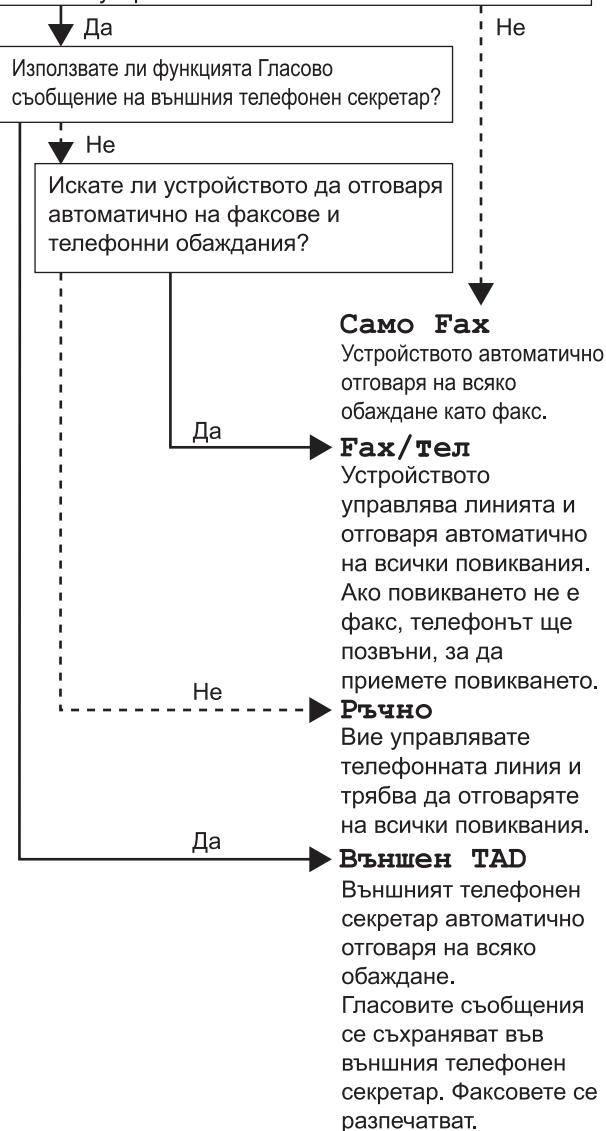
Да

Не

Използвате ли функцията Гласово съобщение на външния телефонен секретар?

Не

Искате ли устройството да отговаря автоматично на факсове и телефонни обаждания?

Само Fax
Устройството автоматично отговаря на всяко обаждане като факс.

Да

Fax/Тел
Устройството управлява линията и отговаря автоматично на всички повиквания. Ако повикването не е факс, телефонът ще позвъни, за да приемете повикването.

Не

Ръчно
Вие управлявате телефонната линия и трябва да отговаряте на всички повиквания.

Да

Външен TAD
Външният телефонен секретар автоматично отговаря на всяко обаждане.
Гласовите съобщения се съхраняват във външния телефонен секретар. Факсовете се разпечатват.